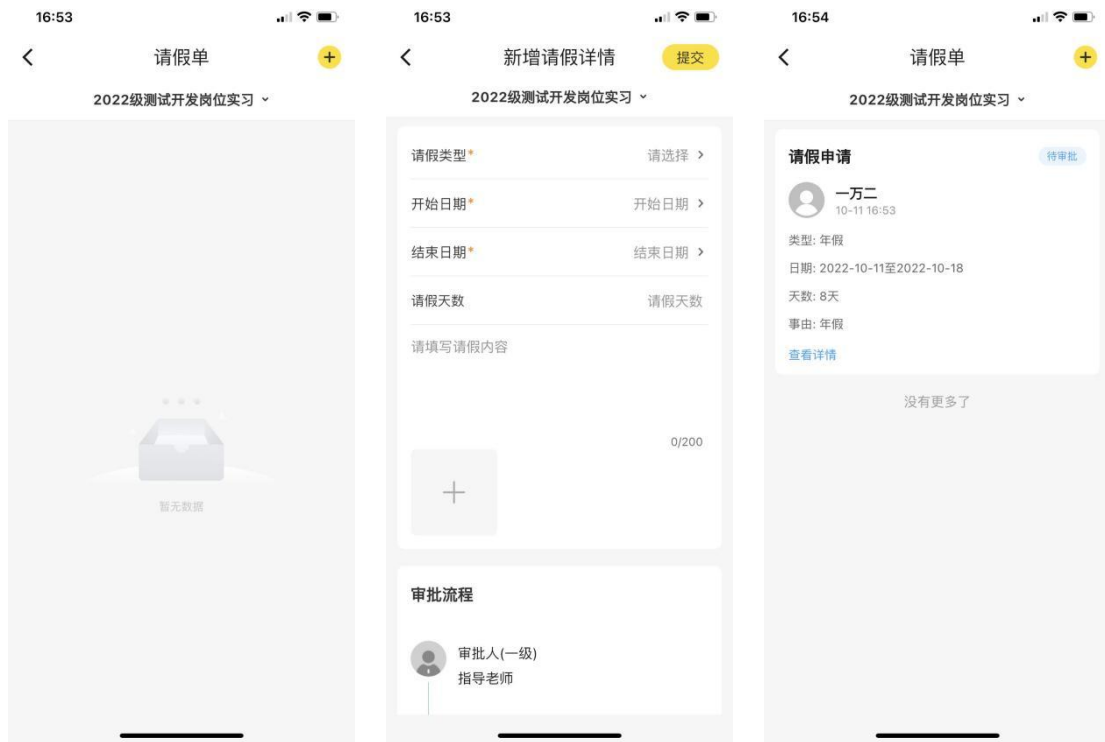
16:53

<

请假单

+

2022级测试开发岗位实习

暂无数据

16:53

<

新增请假详情

提交

2022级测试开发岗位实习

请假类型*

请选择 >

开始日期*

开始日期 >

结束日期*

结束日期 >

请假天数

请假天数

请填写请假内容

0/200

+

审批流程

审批人(一级)

指导老师

16:54

<

请假单

+

2022级测试开发岗位实习

请假申请

待审批

一万二

10-11 16:53

类型: 年假

日期: 2022-10-11至2022-10-18

天数: 8天

事由: 年假

查看详情

没有更多了